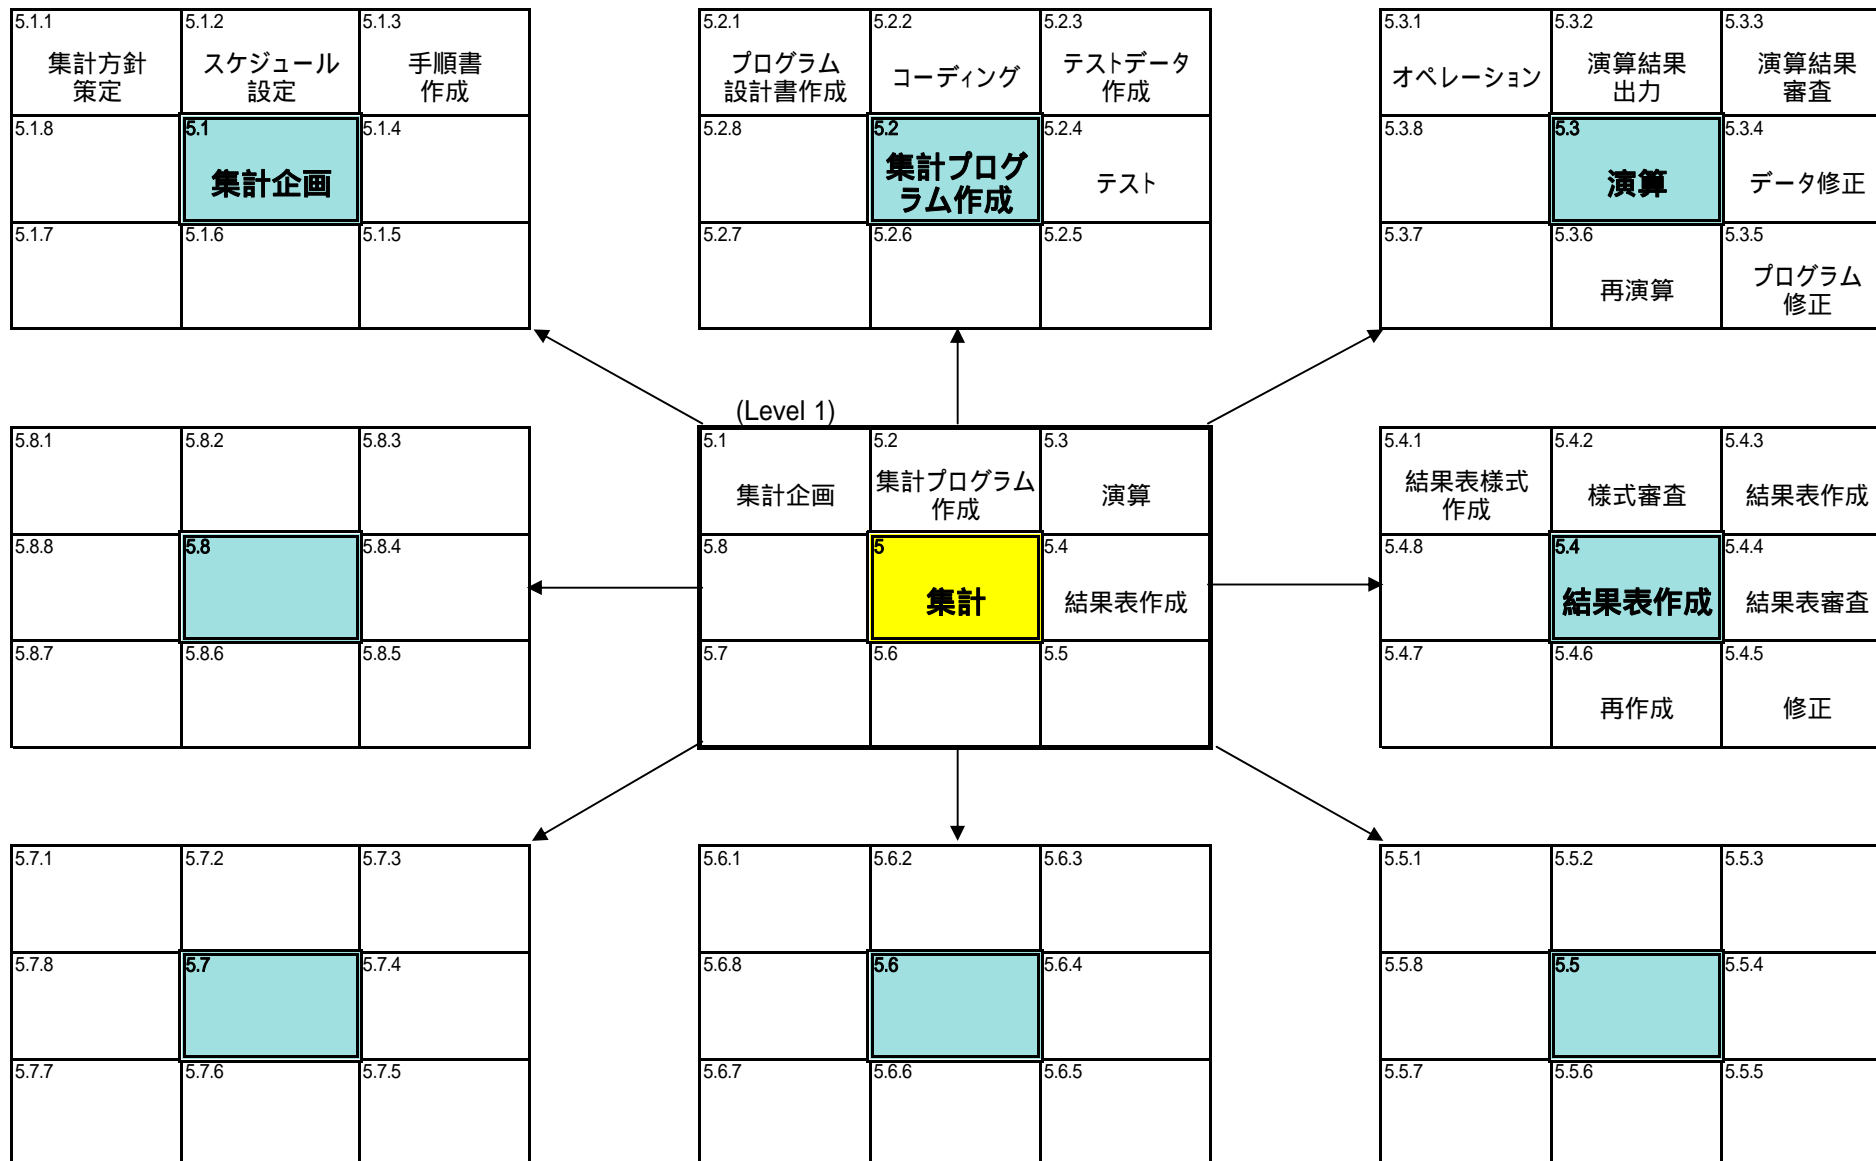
| 5.1.1 集計方針策定 | 5.1.2 スケジュール設定 | 5.1.3 手順書作成 |
|---|---|---|
| 5.1.8 | 5.1 集計企画 | 5.1.4 |
| 5.1.7 | 5.1.6 | 5.1.5 |

| 5.2.1 プログラム設計書作成 | 5.2.2 コーディング | 5.2.3 テストデータ作成 |
|---|---|---|
| 5.2.8 | 5.2 集計プログラム作成 | 5.2.4 テスト |
| 5.2.7 | 5.2.6 | 5.2.5 |

| 5.3.1 オペレーション | 5.3.2 演算結果出力 | 5.3.3 演算結果審査 |
|---|---|---|
| 5.3.8 | 5.3 演算 | 5.3.4 データ修正 |
| 5.3.7 | 5.3.6 再演算 | 5.3.5 プログラム修正 |

| 5.8.1 | 5.8.2 | 5.8.3 |
|---|---|---|
| 5.8.8 | 5.8 | 5.8.4 |
| 5.8.7 | 5.8.6 | 5.8.5 |

(Level 1)

| 5.1 集計企画 | 5.2 集計プログラム作成 | 5.3 演算 |
|---|---|---|
| 5.8 | 5 集計 | 5.4 結果表作成 |
| 5.7 | 5.6 | 5.5 |

| 5.4.1 結果表様式作成 | 5.4.2 様式審査 | 5.4.3 結果表作成 |
|---|---|---|
| 5.4.8 | 5.4 結果表作成 | 5.4.4 結果表審査 |
| 5.4.7 | 5.4.6 再作成 | 5.4.5 修正 |

| 5.7.1 | 5.7.2 | 5.7.3 |
|---|---|---|
| 5.7.8 | 5.7 | 5.7.4 |
| 5.7.7 | 5.7.6 | 5.7.5 |

| 5.6.1 | 5.6.2 | 5.6.3 |
|---|---|---|
| 5.6.8 | 5.6 | 5.6.4 |
| 5.6.7 | 5.6.6 | 5.6.5 |

| 5.5.1 | 5.5.2 | 5.5.3 |
|---|---|---|
| 5.5.8 | 5.5 | 5.5.4 |
| 5.5.7 | 5.5.6 | 5.5.5 |